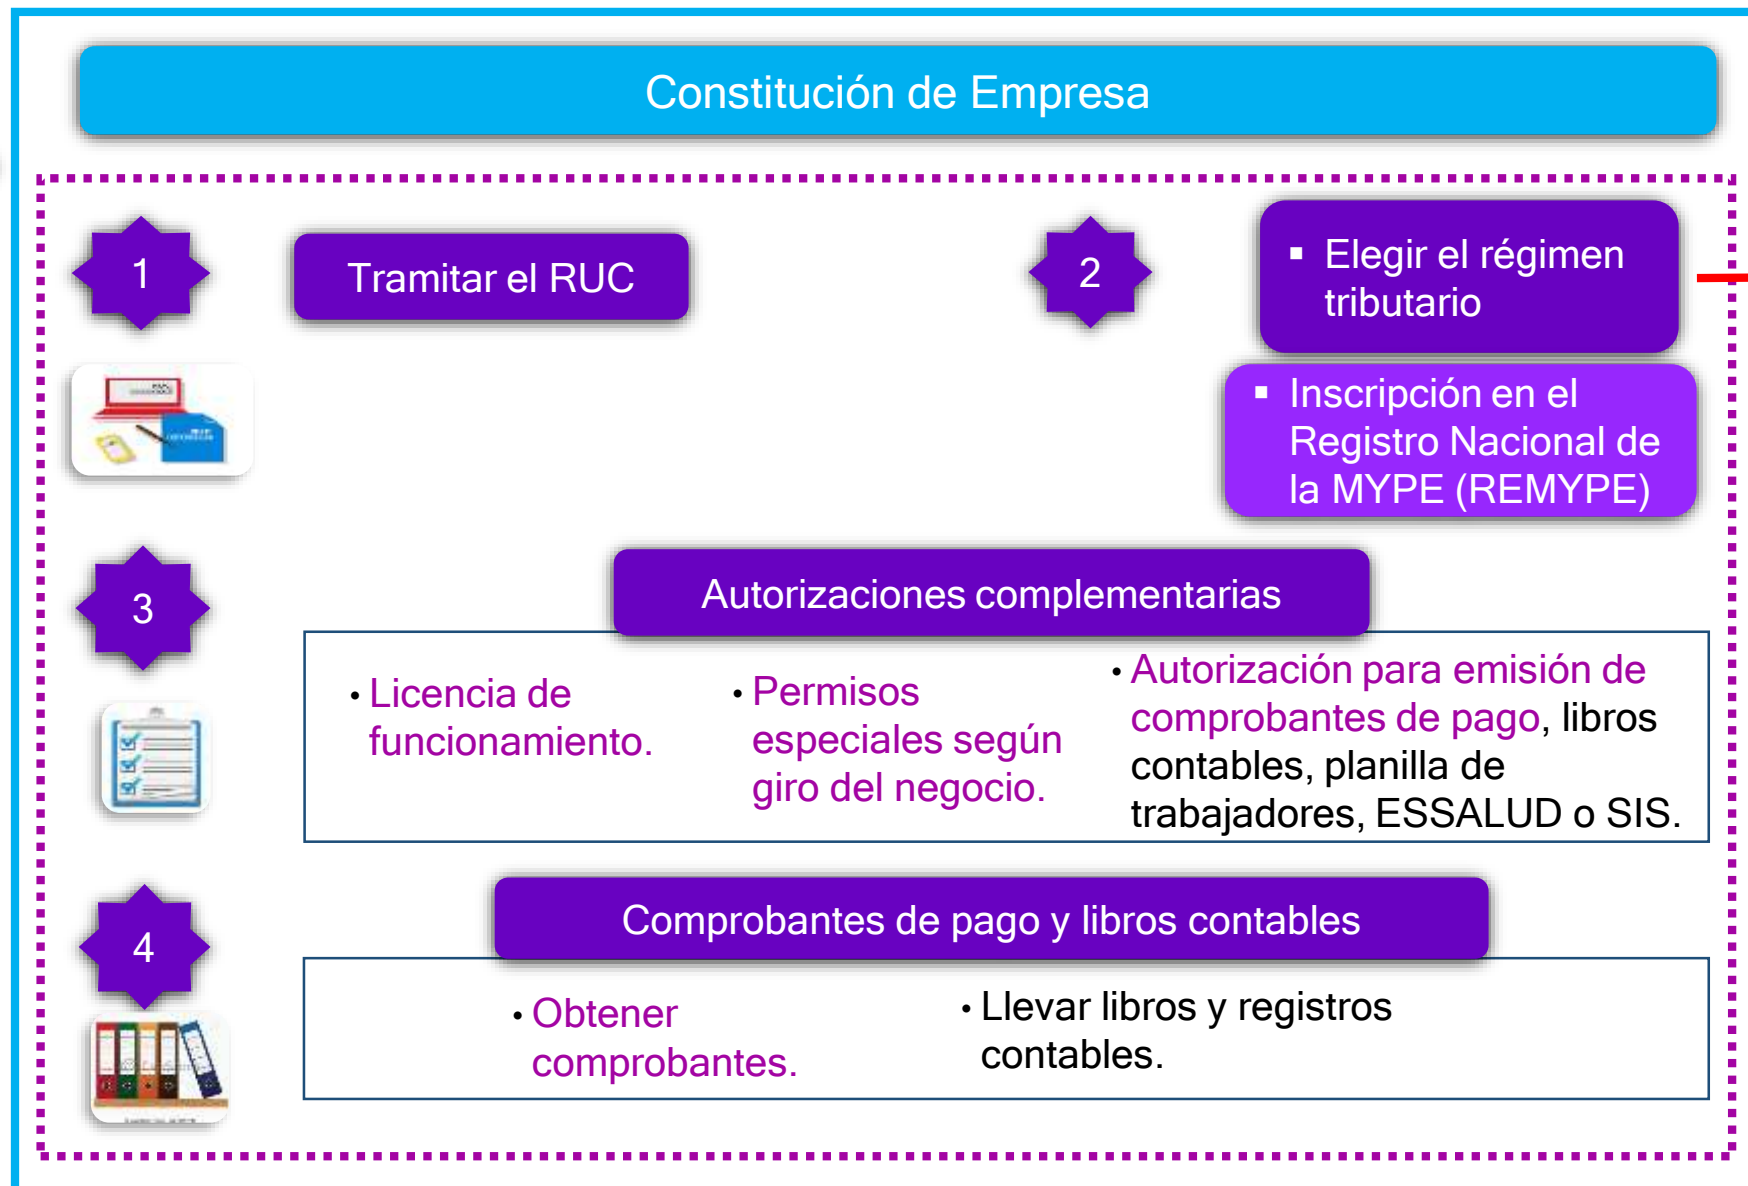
Constitución de Empresa

1

Tramitar el RUC

2

▪ Elegir el régimen tributario

▪ Inscripción en el Registro Nacional de la MYPE (REMYPE)

3

Autorizaciones complementarias

• Licencia de funcionamiento.

• Permisos especiales según giro del negocio.

• Autorización para emisión de comprobantes de pago, libros contables, planilla de trabajadores, ESSALUD o SIS.

4

Comprobantes de pago y libros contables

• Obtener comprobantes.

• Llevar libros y registros contables.